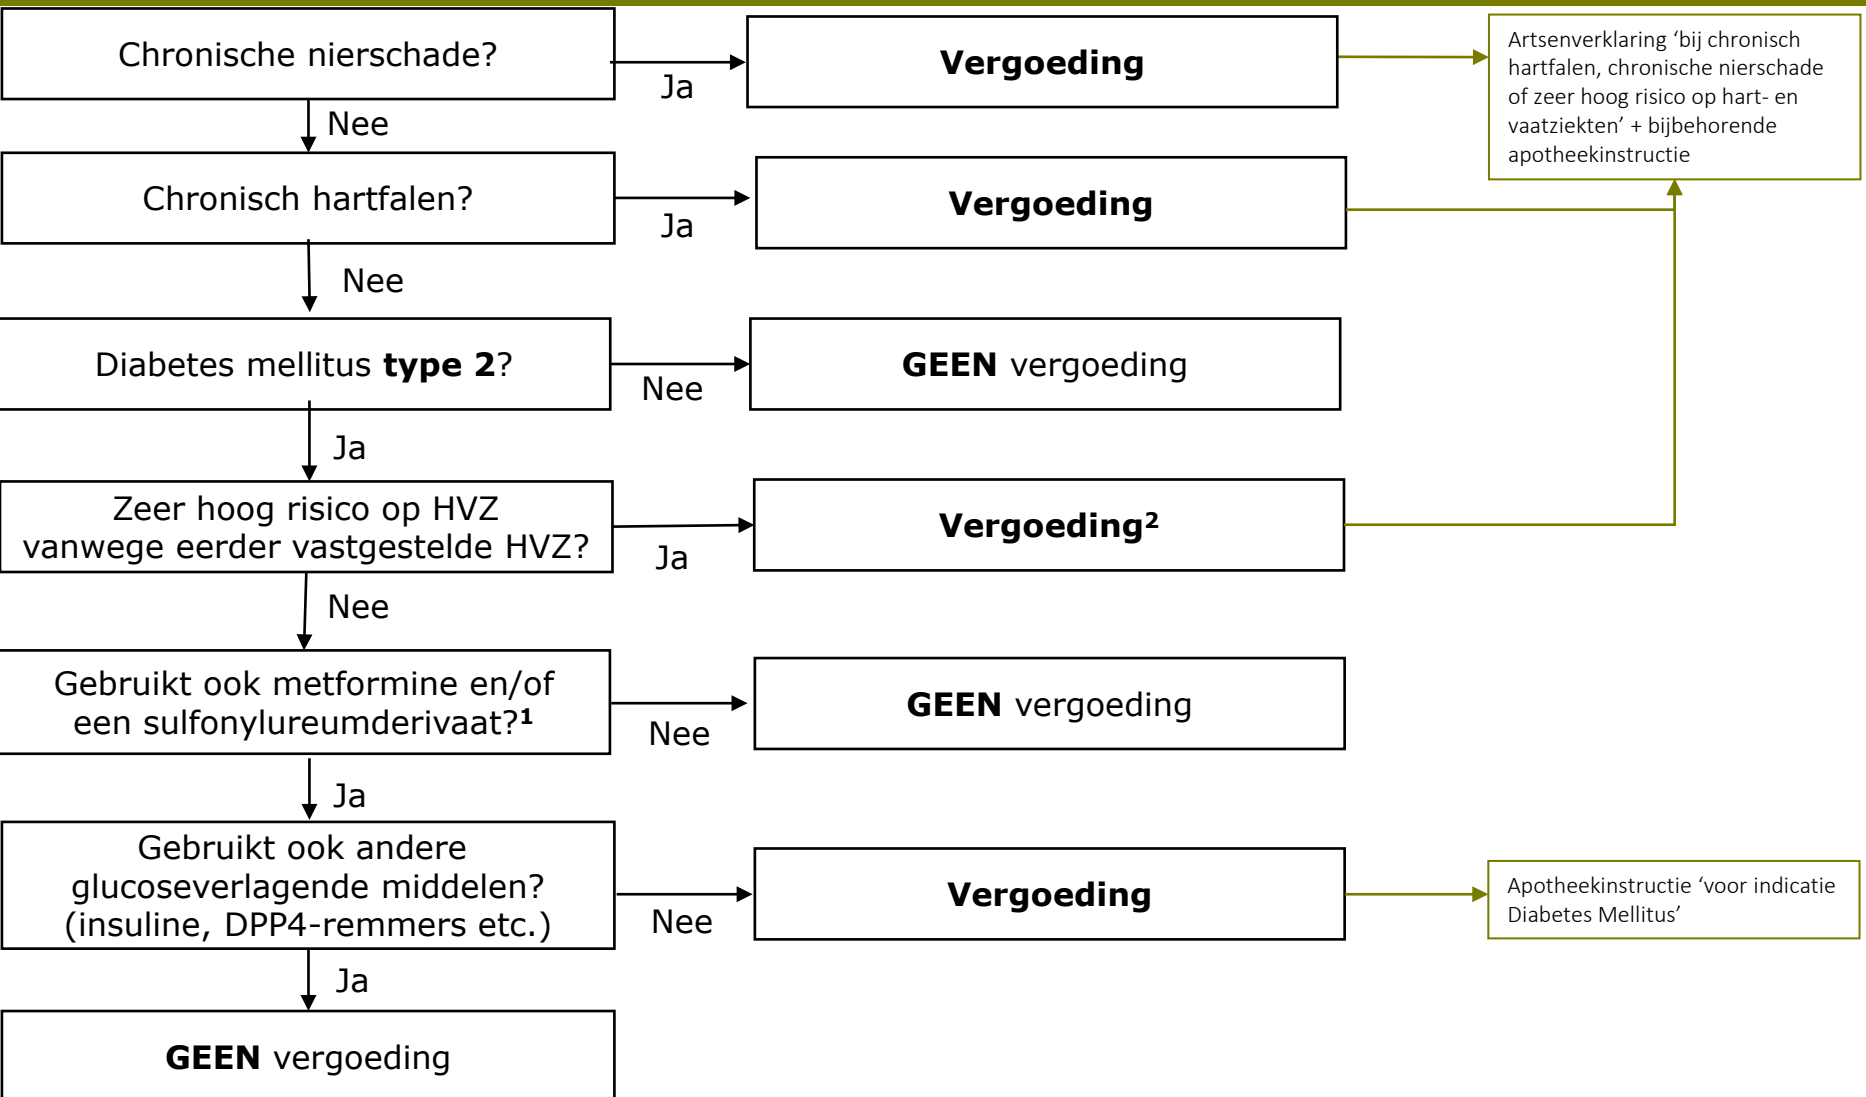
Chronische nierschade?

Ja

Vergoeding

Artsenverklaring 'bij chronisch hartfalen, chronische nierschade of zeer hoog risico op hart- en vaatziekten' + bijbehorende apotheekinstructie

Nee

Chronisch hartfalen?

Ja

Vergoeding

Nee

Diabetes mellitus **type 2**?

Nee

**GEEN** vergoeding

Ja

Zeer hoog risico op HVZ vanwege eerder vastgestelde HVZ?

Ja

Vergoeding$^2$

Nee

Gebruikt ook metformine en/of een sulfonylureumderivaat?$^1$

Nee

**GEEN** vergoeding

Ja

Gebruikt ook andere glucoseverlagende middelen? (insuline, DPP4-remmers etc.)

Nee

Vergoeding

Apotheekinstructie 'voor indicatie Diabetes Mellitus'

Ja

**GEEN** vergoeding